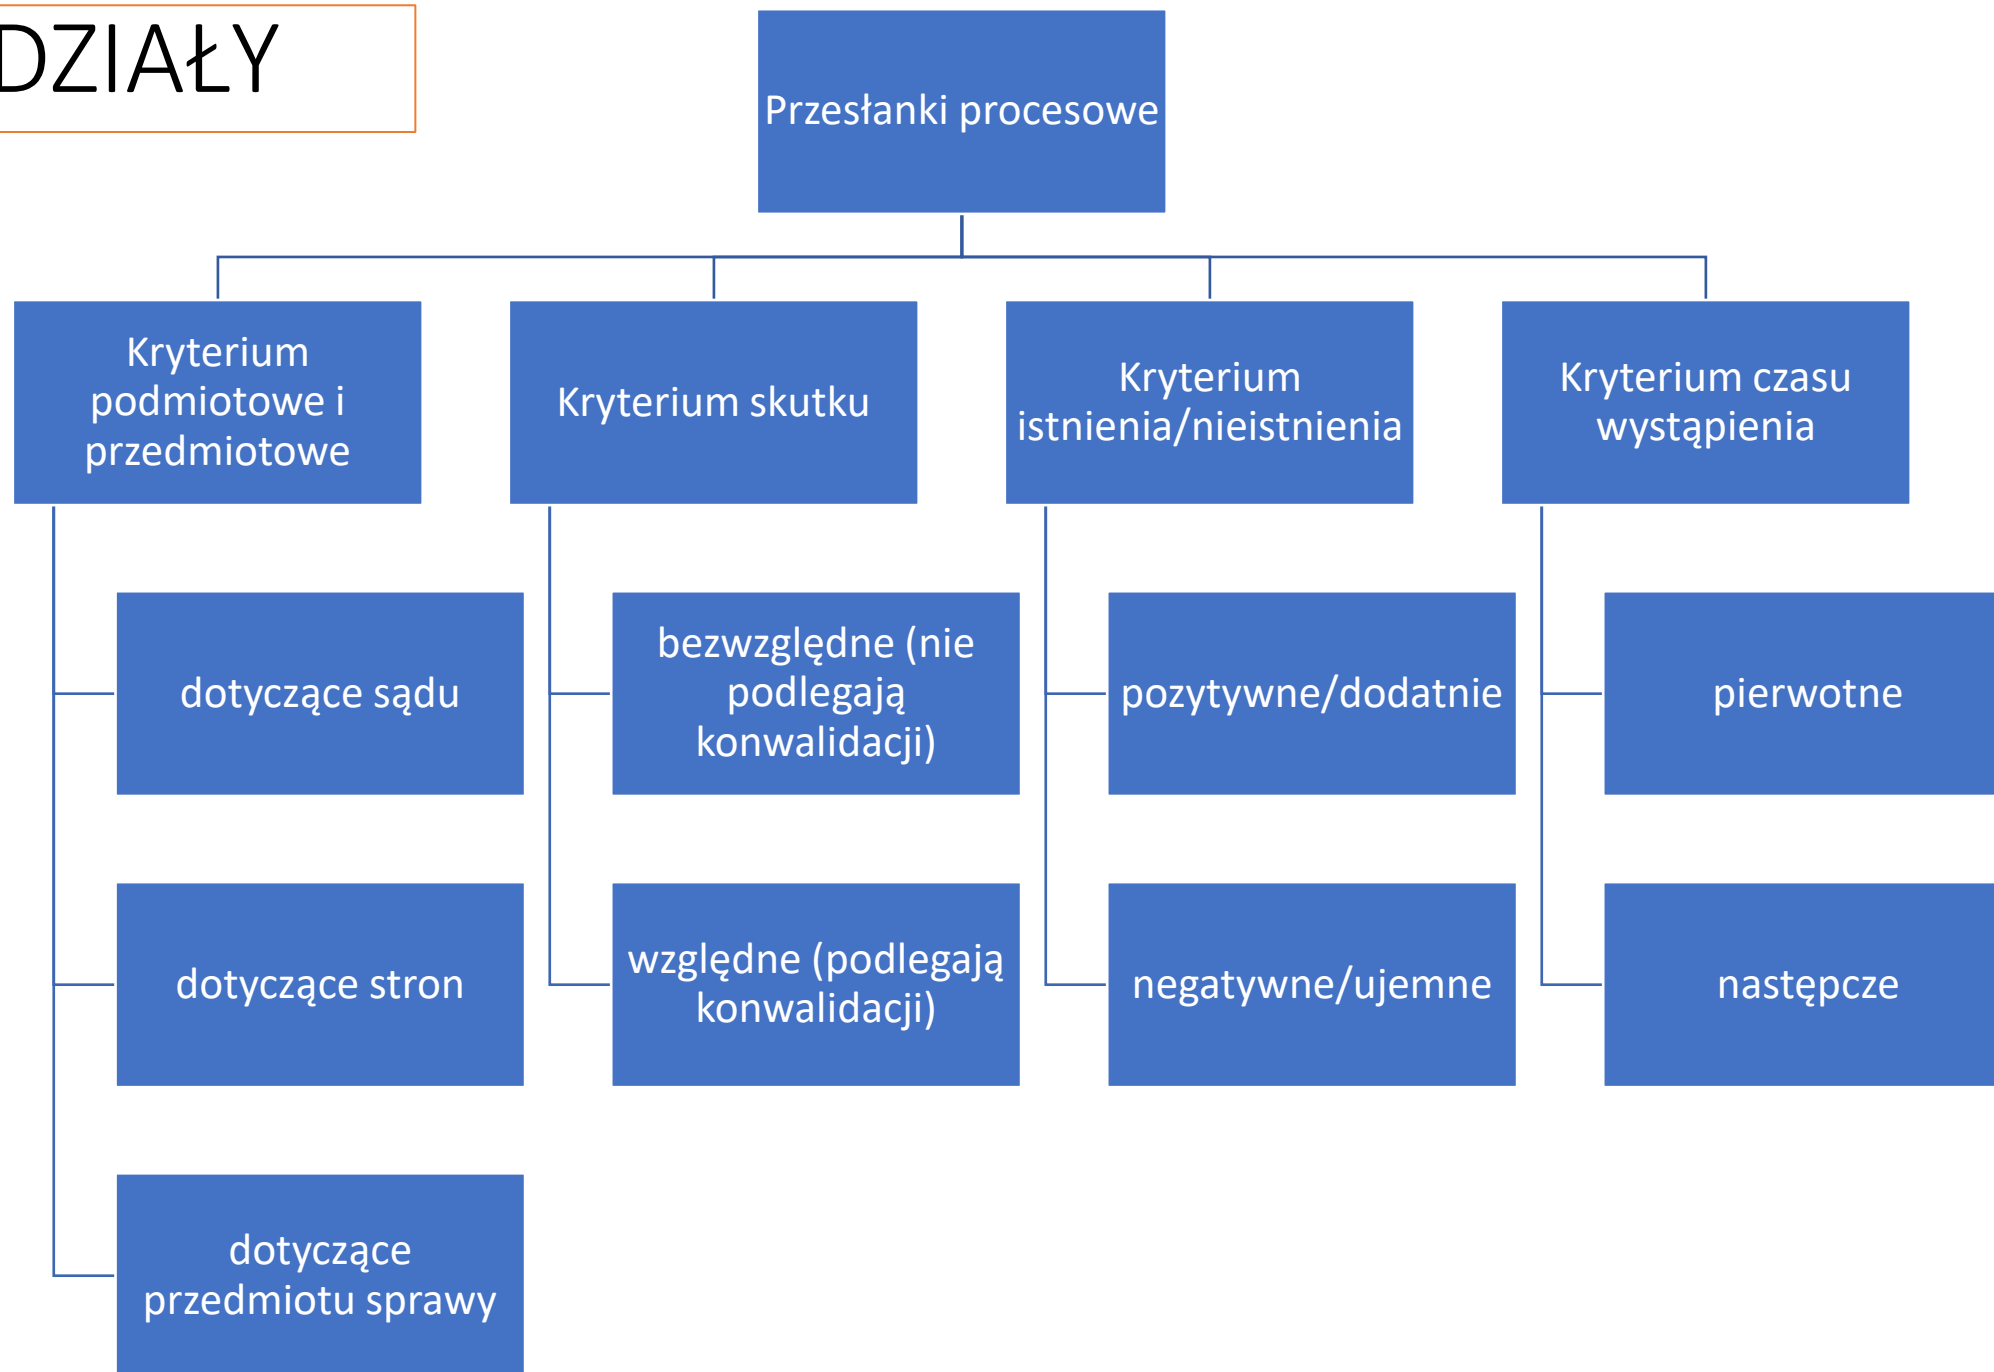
DZIAŁY

Przesłanki procesowe

Kryterium podmiotowe i przedmiotowe

dotyczące sądu

dotyczące stron

dotyczące przedmiotu sprawy

Kryterium skutku

bezwzględne (nie podlegają konwalidacji)

względne (podlegają konwalidacji)

Kryterium istnienia/nieistnienia

pozytywne/dodatnie

negatywne/ujemne

Kryterium czasu wystąpienia

pierwotne

następcze